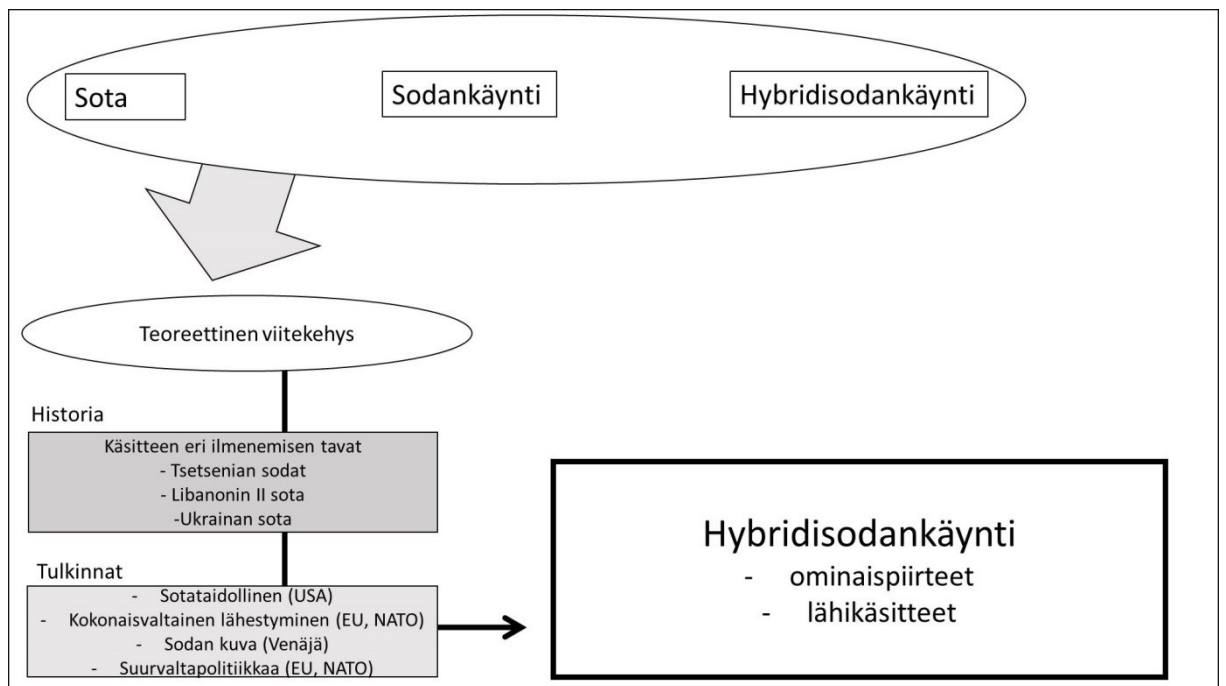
Sota

Sodankäynti

Hybridisodankäynti

Teoreettinen viitekehys

Historia

Käsitteen eri ilmenemisen tavat
- Tsetsenian sodat
- Libanonin II sota
-Ukrainan sota

Tulkinnat

- Sotataidollinen (USA)
- Kokonaisvaltainen lähestyminen (EU, NATO)
- Sodan kuva (Venäjä)
- Suurvaltapolitiikkaa (EU, NATO)

Hybridisodankäynti
- ominaispiirteet
- lähikäsitteet